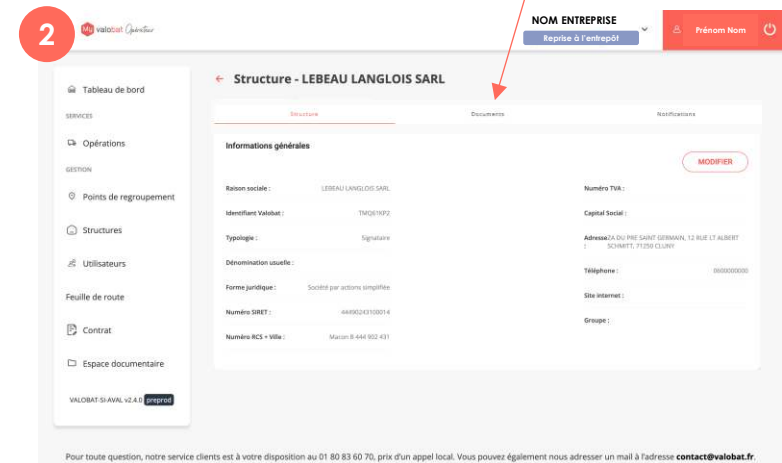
2

My valobat Opérateur

NOM ENTREPRISE

Reprise à l'entrepôt

Prénom Nom

Tableau de bord

SERVICES

Opérations

GESTION

Points de regroupement

Structures

Utilisateurs

Feuille de route

Contrat

Espace documentaire

VALOBAT-SI-AVAL v2.4.0 preprod

← Structure - LEBEAU LANGLOIS SARL

Structure | Documents | Notifications

Informations générales

MODIFIER

Raison sociale : LEBEAU LANGLOIS SARL

Identifiant Valobat : TMQ61KP2

Typologie : Signataire

Dénomination usuelle :

Forme juridique : Société par actions simplifiée

Numéro SIRET : 44490243100014

Numéro RCS + Ville : Macon B 444 902 431

Numéro TVA :

Capital Social :

Adresse ZA DU PRE SAINT GERMAIN, 12 RUE LT ALBERT SCHMITT, 71250 CLUNY

Téléphone : 0600000000

Site internet :

Groupe :

Pour toute question, notre service clients est à votre disposition au 01 80 83 60 70, prix d'un appel local. Vous pouvez également nous adresser un mail à l'adresse contact@valobat.fr.